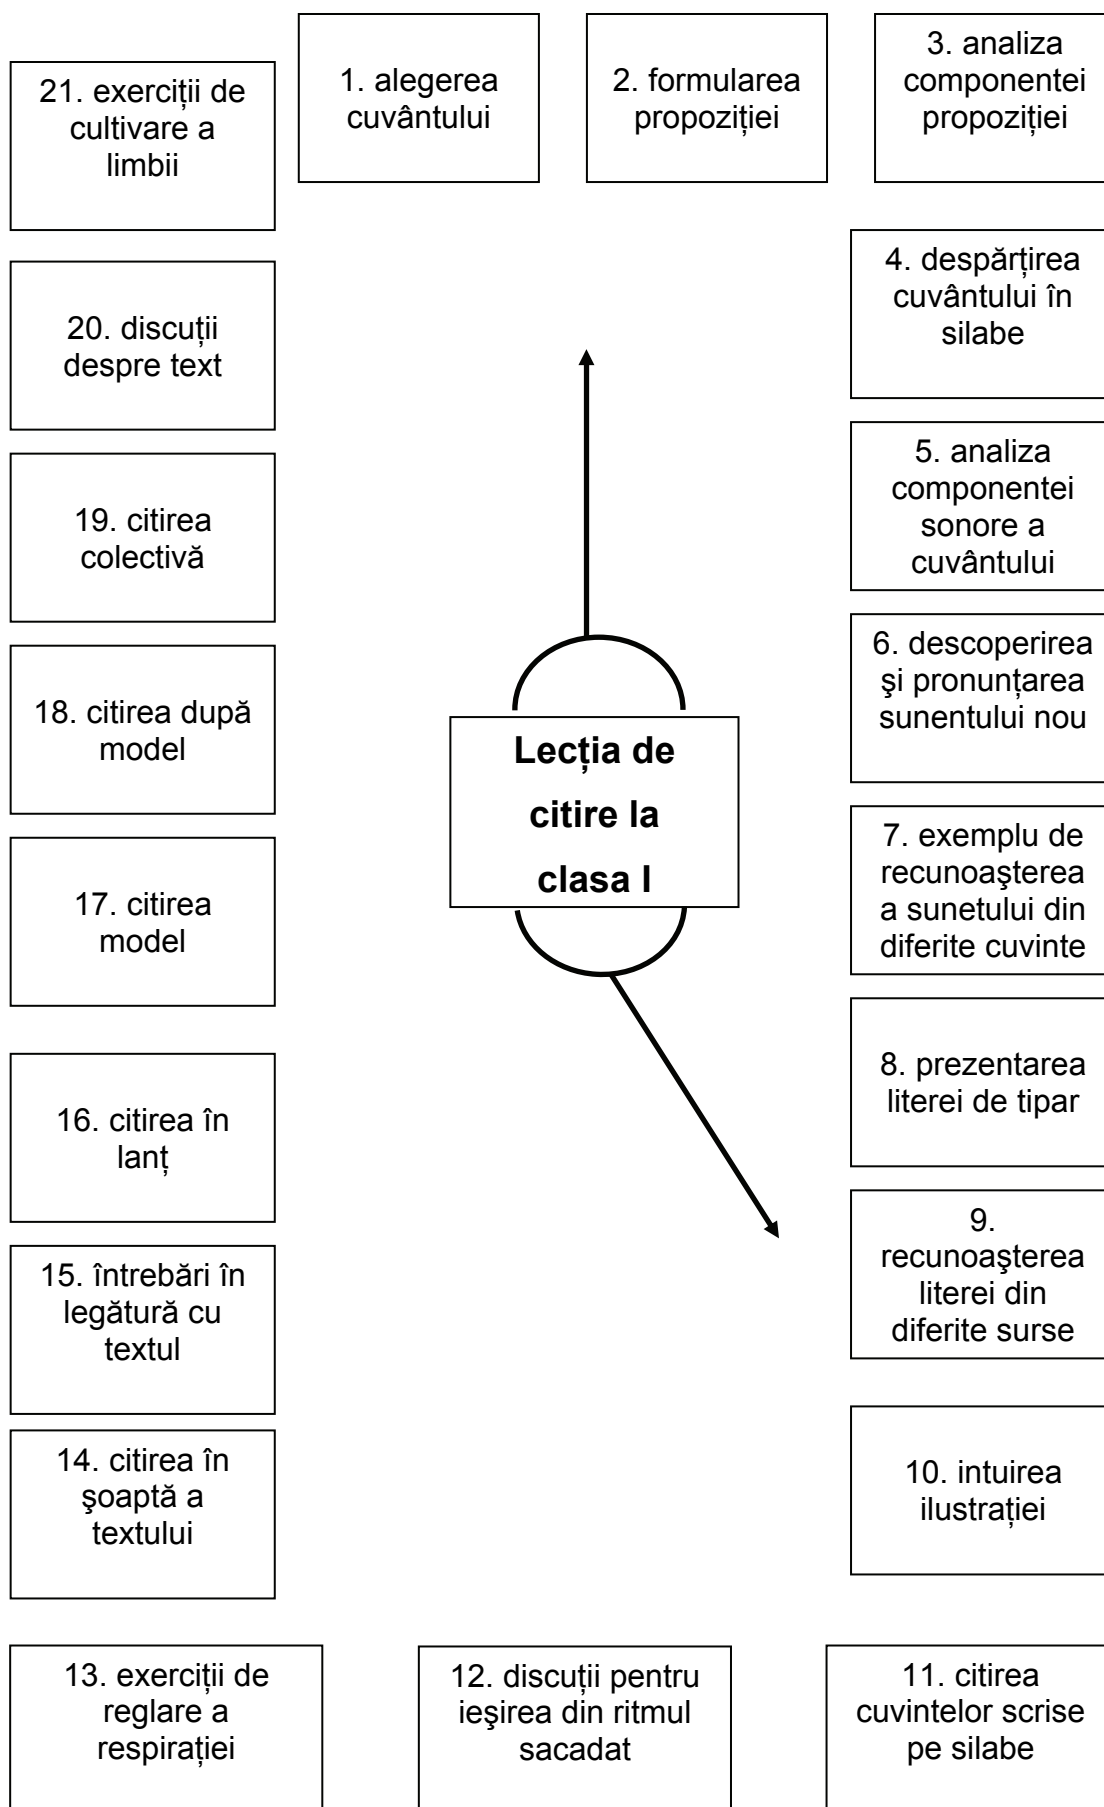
21. exerciții de cultivare a limbii

1. alegerea cuvântului

2. formularea propoziției

3. analiza componentei propoziției

4. despărțirea cuvântului în silabe

20. discuții despre text

5. analiza componentei sonore a cuvântului

19. citirea colectivă

6. descoperirea şi pronunțarea sunentului nou

18. citirea după model

Lecția de citire la clasa I

17. citirea model

7. exemplu de recunoaşterea a sunetului din diferite cuvinte

16. citirea în lanț

8. prezentarea literei de tipar

15. întrebări în legătură cu textul

9. recunoaşterea literei din diferite surse

14. citirea în şoaptă a textului

10. intuirea ilustrației

13. exerciții de reglare a respirației

12. discuții pentru ieşirea din ritmul sacadat

11. citirea cuvintelor scrise pe silabe